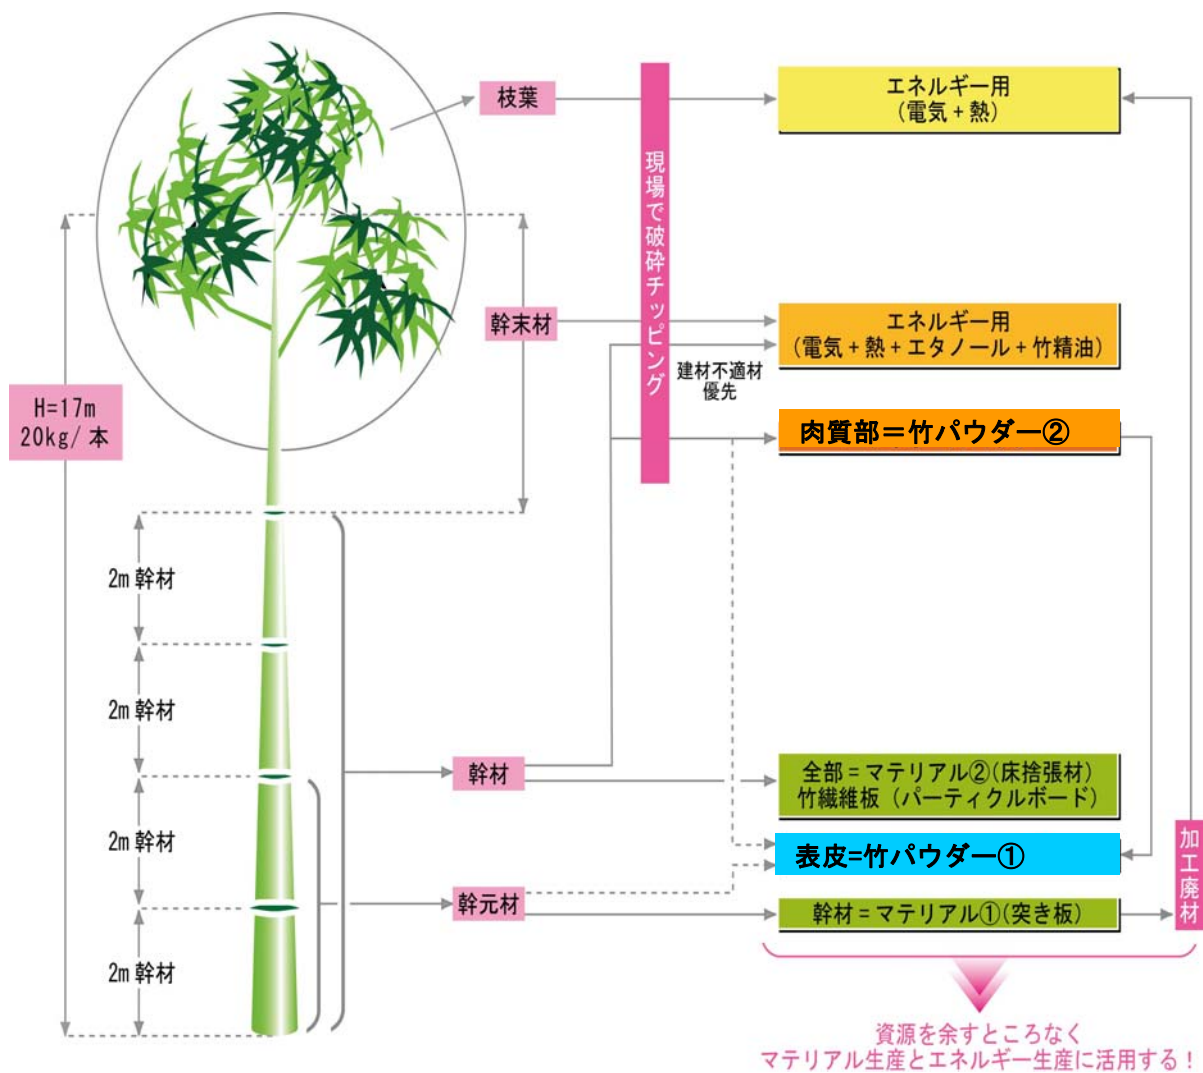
枝葉

現場で破砕チッピング

エネルギー用
(電気+熱)

H=17m
20kg/本

幹末材

エネルギー用
(電気+熱+エタノール+竹精油)

建材不適材
優先

肉質部＝竹パウダー②

2m 幹材

2m 幹材

2m 幹材

2m 幹材

幹材

全部＝マテリアル②(床捨張材)
竹繊維板 (パーティクルボード)

表皮=竹パウダー①

幹元材

幹材＝マテリアル①(突き板)

加工廃材

資源を余すところなく
マテリアル生産とエネルギー生産に活用する！